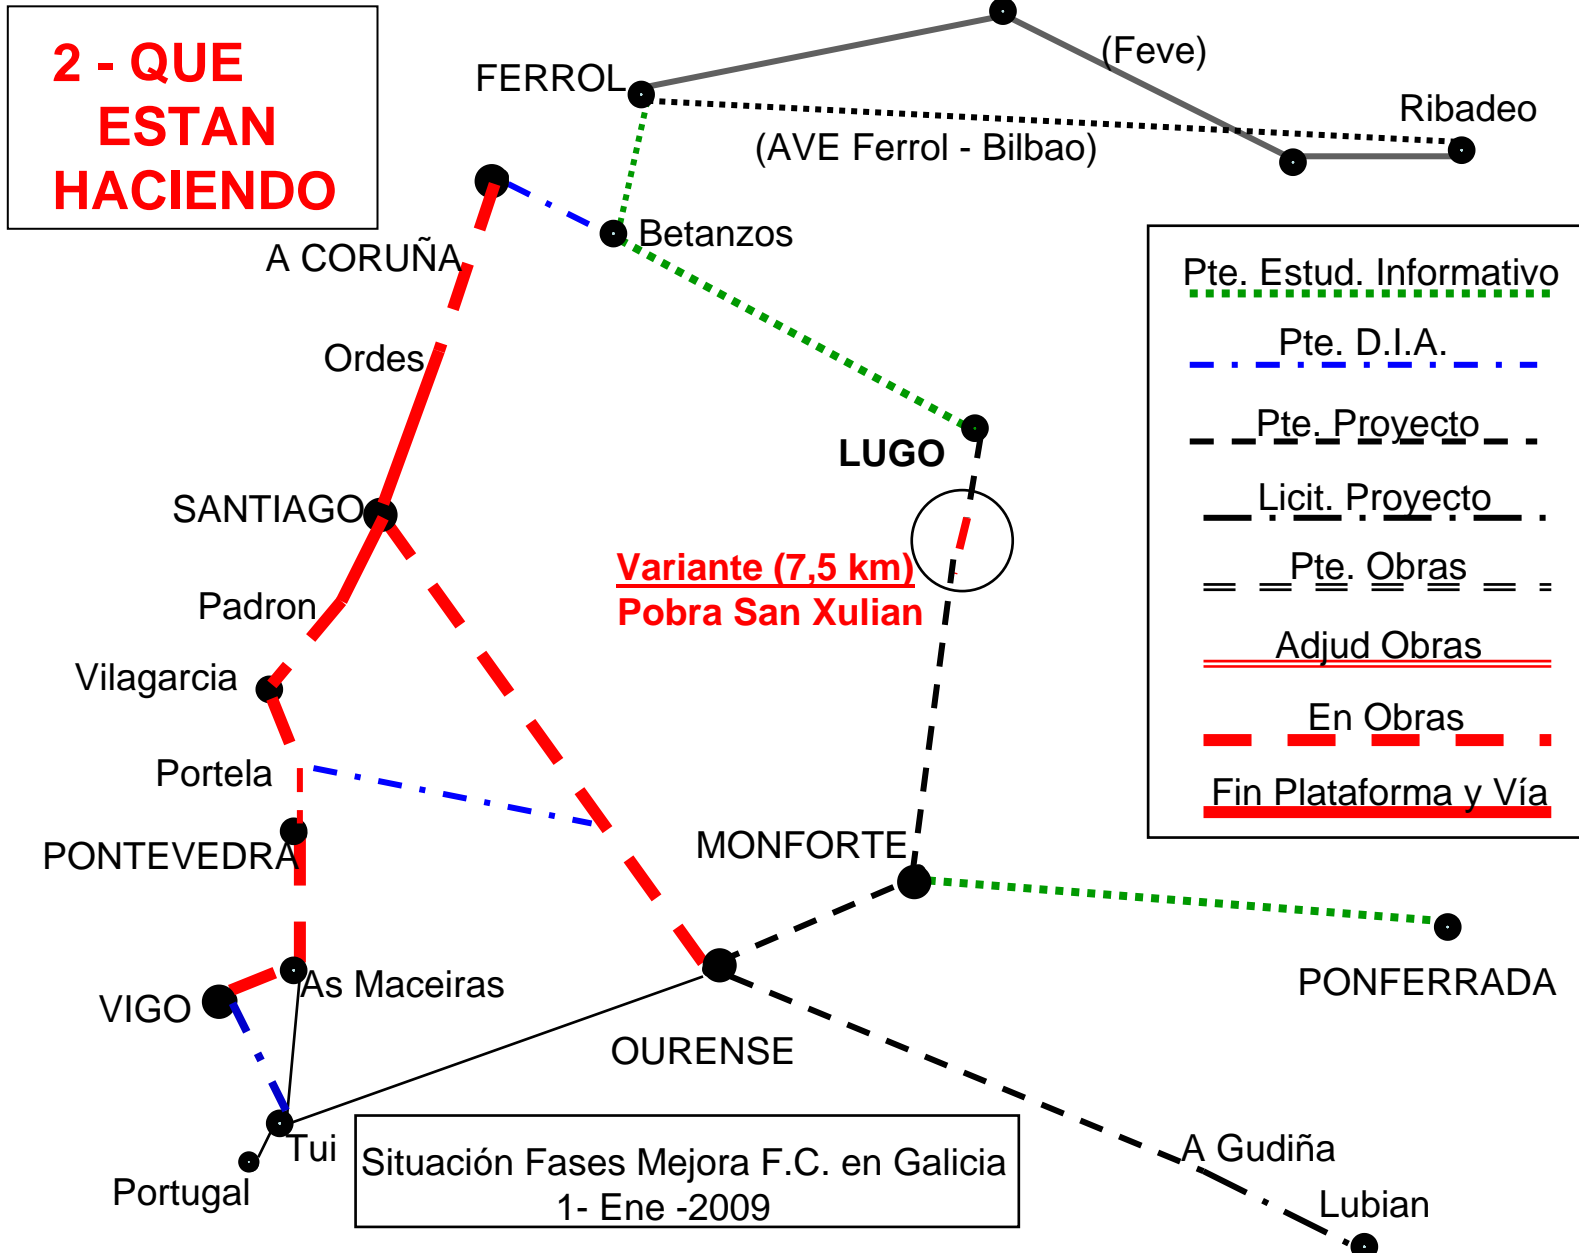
2 - QUE ESTAN HACIENDO

FERROL

(Feve)

Ribadeo

(AVE Ferrol - Bilbao)

A CORUÑA

Betanzos

Ordes

LUGO

SANTIAGO

Variante (7,5 km)
Pobra San Xulian

Padron

Vilagarcia

Portela

PONTEVEDRA

MONFORTE

VIGO

As Maceiras

OURENSE

PONFERRADA

Tui

Portugal

A Gudiña

Lubian

Pte. Estud. Informativo

Pte. D.I.A.

Pte. Proyecto

Licit. Proyecto

Pte. Obras

Adjud Obras

En Obras

Fin Plataforma y Vía

Situación Fases Mejora F.C. en Galicia
1- Ene -2009